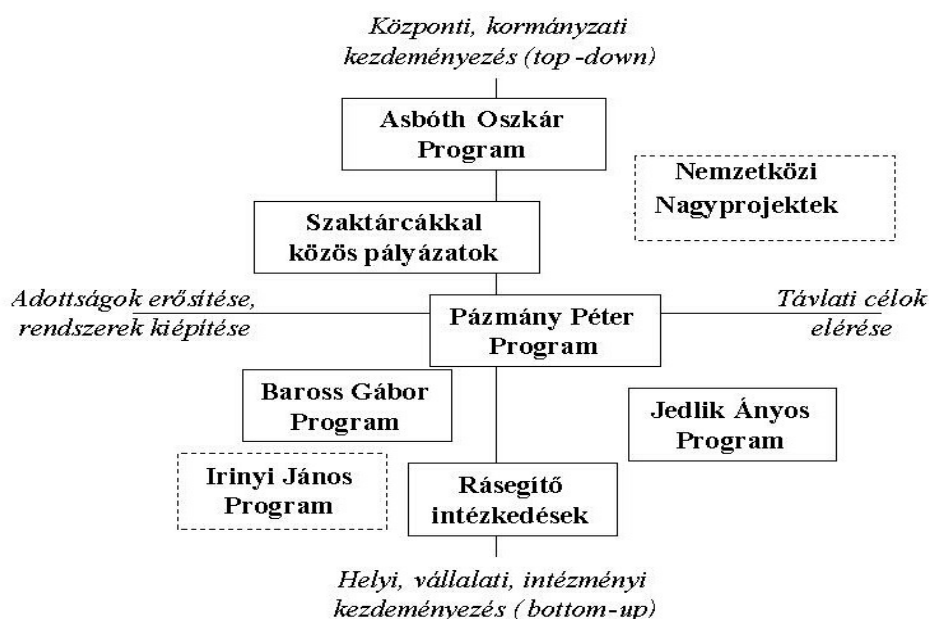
Központi, kormányzati kezdeményezés (top -down)

Asbóth Oszkár Program

Nemzetközi Nagyprojektek

Szaktárcákkal közös pályázatok

Adottságok erősítése, rendszerek kiépítése

Pázmány Péter Program

Távlati célok elérése

Baross Gábor Program

Jedlik Ányos Program

Irinyi János Program

Rásegítő intézkedések

Helyi, vállalati, intézményi kezdeményezés ( bottom-up)